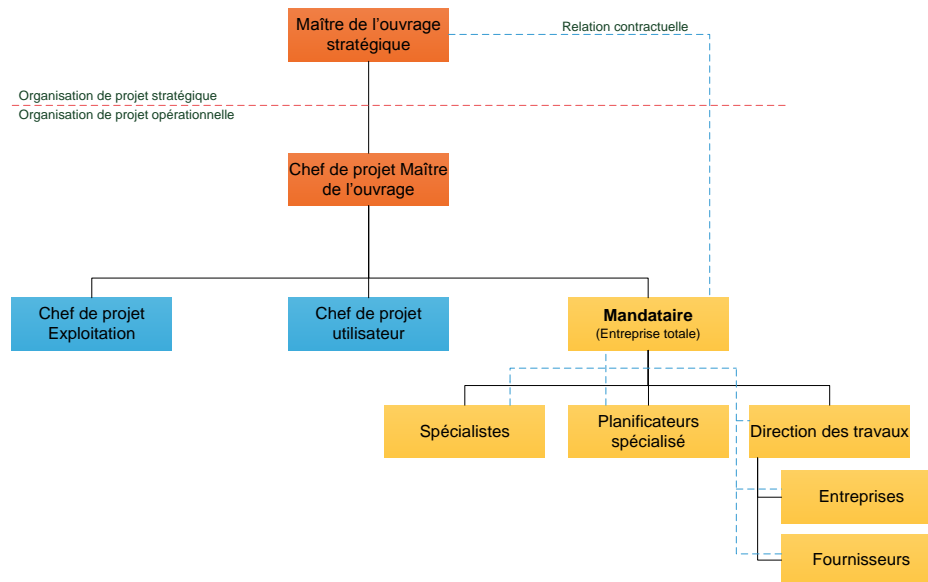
Maître de l’ouvrage stratégique

Relation contractuelle

Organisation de projet stratégique

Organisation de projet opérationnelle

Chef de projet Maître de l’ouvrage

Chef de projet Exploitation

Chef de projet utilisateur

Mandataire
(Entreprise totale)

Spécialistes

Planificateurs spécialisé

Direction des travaux

Entreprises

Fournisseurs